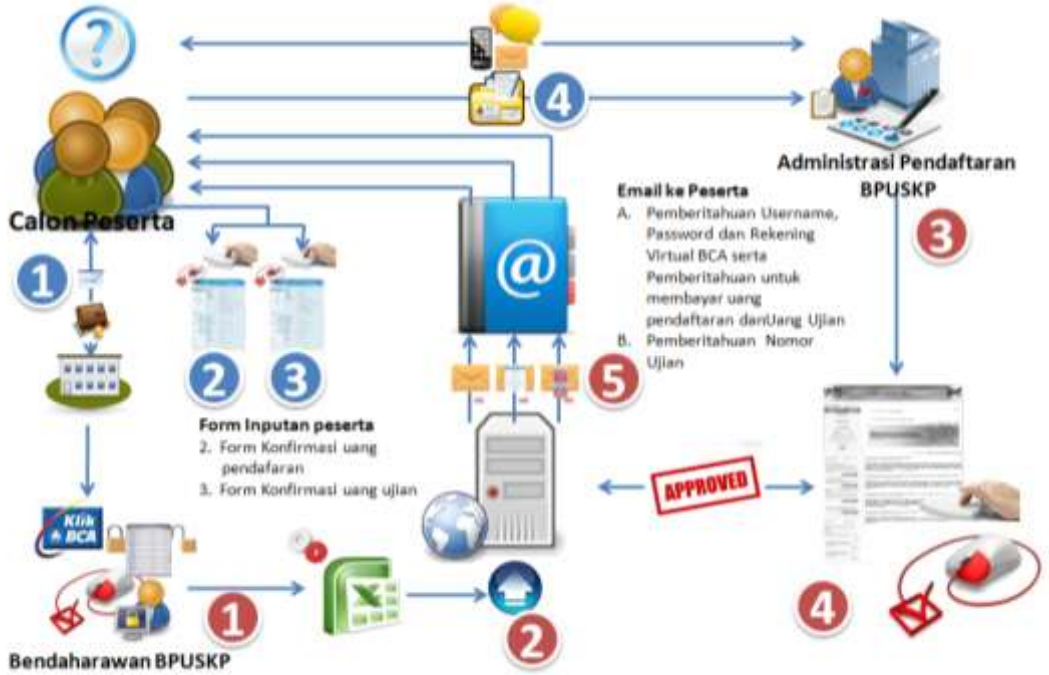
?

4

Administrasi Pendaftaran BPUSKP

Calon Peserta

Email ke Peserta
A. Pemberitahuan Username, Password dan Rekening Virtual BCA serta Pemberitahuan untuk membayar uang pendaftaran danUang Ujian
B. Pemberitahuan Nomor Ujian

3

1

@

2 3

5

Form Inputan peserta
2. Form Konfirmasi uang pendafaran
3. Form Konfirmasi uang ujian

APPROVED

Klik BCA

1

2

4

Bendaharawan BPUSKP